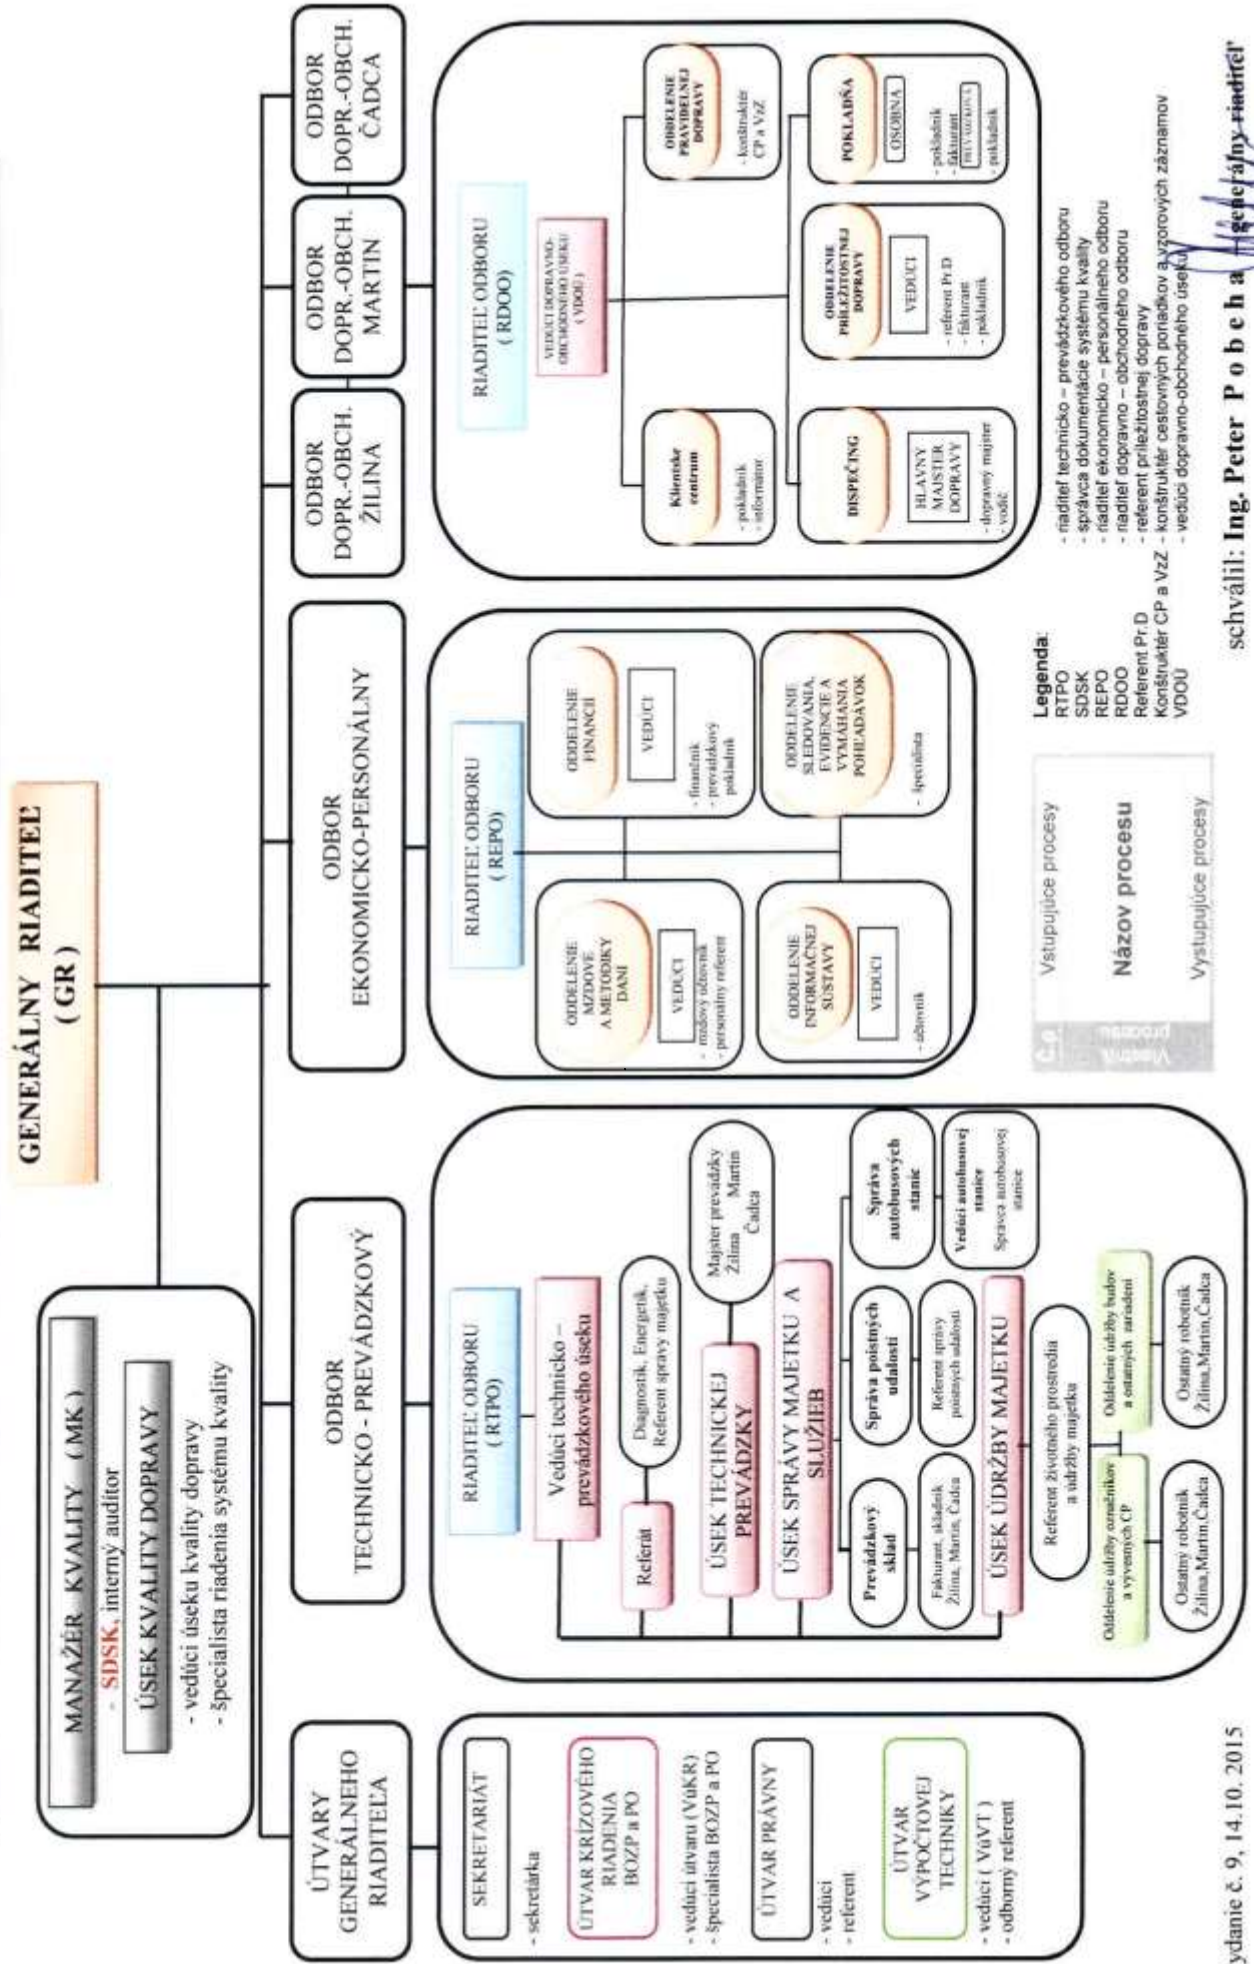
GENERÁLNY RIADITEĽ
( GR )

MANAŽÉR KVALITY (MK)
- SDSK, interný audítor
ÚSEK KVALITY DOPRAVY
- vedúci úseku kvality dopravy
- špecialista riadenia systému kvality

ÚTVARY GENERÁLNEHO RIADITEĽA

SEKRETARIÁT
- sekretárka

ÚTVAR KRÍZOVÉHO RIADENIA BOZP a PO
- vedúci útvaru (VúKR)
- špecialista BOZP a PO

ÚTVAR PRÁVNY
- vedúci
- referent

ÚTVAR VÝPOČTOVEJ TECHNIKY
- vedúci ( VúVT )
- odborný referent

ODBOR TECHNICKO - PREVÁDZKOVÝ

RIADITEĽ ODBORU ( RTPO)

Vedúci technicko – prevádzkového úseku

Referát

Diagnostik, Energetik, Referent správy majetku

ÚSEK TECHNICKEJ PREVÁDZKY

Majster prevádzky Žilina Martin Čadca

ÚSEK SPRÁVY MAJETKU A SLUŽIEB

Prevádzkový sklad
Fakturant, skladník Žilina, Martin, Čadca

Správa poistných udalostí
Referent správy poistných udalostí

Správa autobusových staníc
Vedúci autobusovej stanice
Správca autobusovej stanice

ÚSEK ÚDRŽBY MAJETKU

Referent životného prostredia a údržby majetku

Oddelenie údržby označníkov a vývesných CP
Ostatný robotník Žilina,Martin,Čadca

Oddelenie údržby budov a ostatných zariadení
Ostatný robotník Žilina,Martin,Čadca

ODBOR EKONOMICKO-PERSONÁLNY

RIADITEĽ ODBORU ( REPO)

ODDELENIE MZDOVÉ A METODIKY DANÍ
VEDÚCI
- mzdový účtovník
- personálny referent

ODDELENIE FINANCIÍ
VEDÚCI
- finančník
- prevádzkový pokladník

ODDELENIE INFORMAČNEJ SÚSTAVY
VEDÚCI
- účtovník

ODDELENIE SLEDOVANIA, EVIDENCIE A VYMÁHANIA POHĽADÁVOK
- špecialista

ODBOR DOPR.-OBCH. ŽILINA

ODBOR DOPR.-OBCH. MARTIN

ODBOR DOPR.-OBCH. ČADCA

RIADITEĽ ODBORU ( RDOO)

VEDÚCI DOPRAVNO-OBCHODNÉHO ÚSEKU ( VDOÚ )

Klientske centrum
- pokladník
- informátor

ODDELENIE PRAVIDELNEJ DOPRAVY
- konštruktér CP a VzZ

DISPEČING
HLAVNÝ MAJSTER DOPRAVY
- dopravný majster
- vodič

ODDELENIE PRÍLEŽITOSTNEJ DOPRAVY
VEDÚCI
- referent Pr.D
- fakturant
- pokladník

POKLADŇA
OSOBNÁ
- pokladník
- fakturant
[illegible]
- pokladník

Vlastník procesu
Vstupujúce procesy
Názov procesu
Vystupujúce procesy

Legenda:
RTPO - riaditeľ technicko – prevádzkového odboru
SDSK - správca dokumentácie systému kvality
REPO - riaditeľ ekonomicko – personálneho odboru
RDOO - riaditeľ dopravno – obchodného odboru
Referent Pr.D - referent príležitostnej dopravy
Konštruktér CP a VzZ - konštruktér cestovných poriadkov a vzorových záznamov
VDOÚ - vedúci dopravno-obchodného úseku

vydanie č. 9, 14.10. 2015

schválil: Ing. Peter P o b e h a generálny riaditeľ